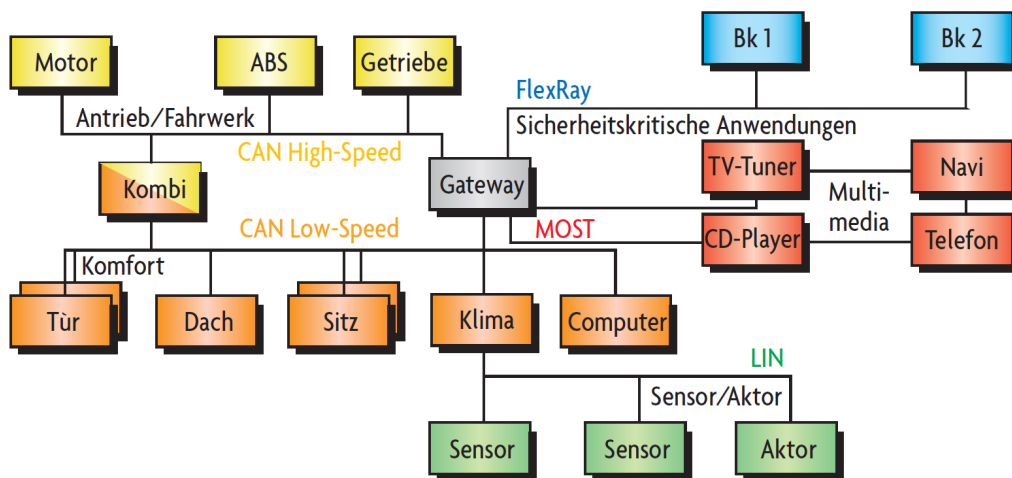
Motor
ABS
Getriebe
Bk 1
Bk 2
FlexRay
Antrieb/Fahrwerk
Sicherheitskritische Anwendungen
CAN High-Speed
TV-Tuner
Navi
Kombi
Gateway
Multimedia
CAN Low-Speed
MOST
CD-Player
Telefon
Komfort
Tür
Dach
Sitz
Klima
Computer
LIN
Sensor/Aktor
Sensor
Sensor
Aktor